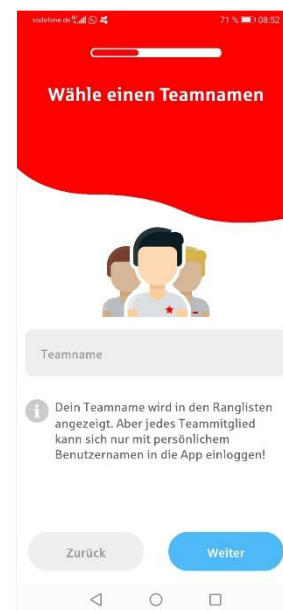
vodafone.de 71 % 08:52

Wähle einen Teamnamen

Teamname

Dein Teamname wird in den Ranglisten angezeigt. Aber jedes Teammitglied kann sich nur mit persönlichem Benutzernamen in die App einloggen!

Zurück

Weiter